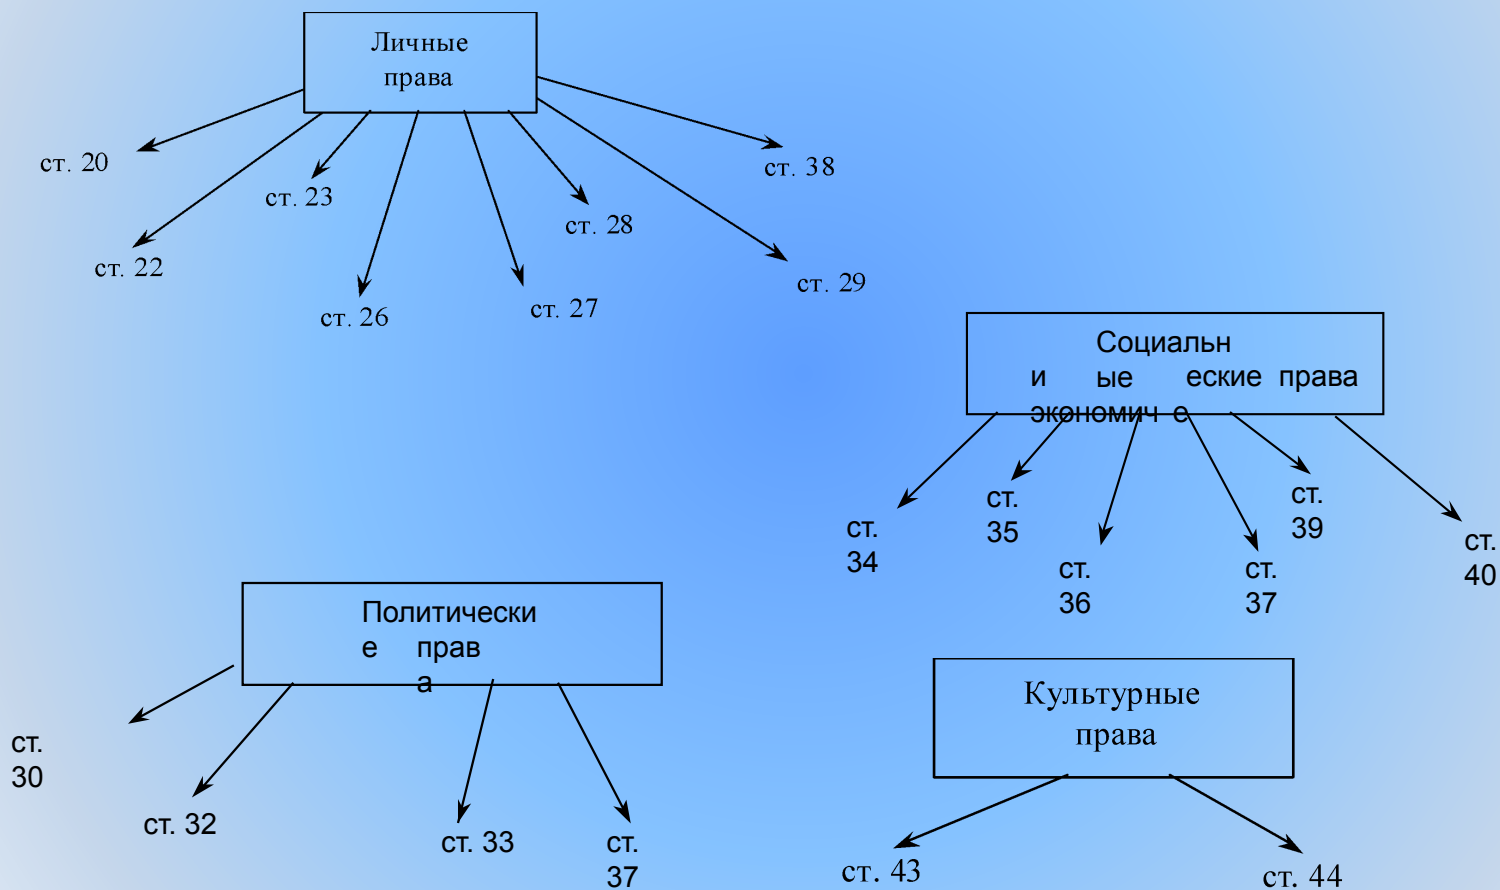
Личные права

ст. 20

ст. 23

ст. 38

ст. 22

ст. 28

ст. 26

ст. 27

ст. 29

Социальн
и ые еские права
экономич е

ст. 34

ст. 35

ст. 36

ст. 37

ст. 39

ст. 40

Политически
е прав
а

ст. 30

ст. 32

ст. 33

ст. 37

Культурные права

ст. 43

ст. 44